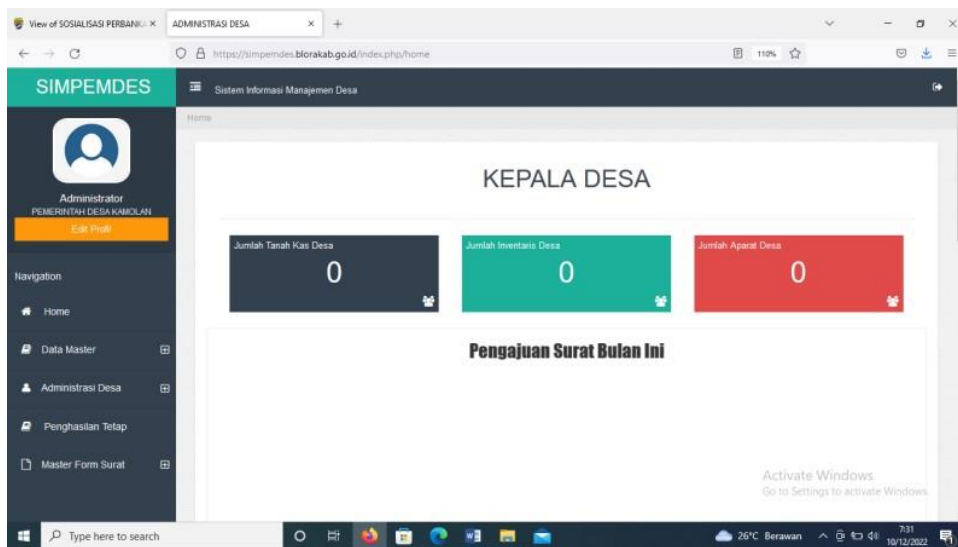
View of SOSIALISASI PERBANK ×
ADMINISTRASI DESA ×
+

https://simpemdes.blorakab.go.id/index.php/home
110%

SIMPEMDES
Sistem Informasi Manajemen Desa

Home

Administrator
PEMERINTAH DESA KAMOLAN
Edit Profil

Navigation
Home
Data Master
Administrasi Desa
Penghasilan Tetap
Master Form Surat

KEPALA DESA

Jumlah Tanah Kas Desa
0

Jumlah Inventaris Desa
0

Jumlah Aparat Desa
0

Pengajuan Surat Bulan Ini

Activate Windows
Go to Settings to activate Windows.

Type here to search
26°C Berawan
7:31
10/12/2022